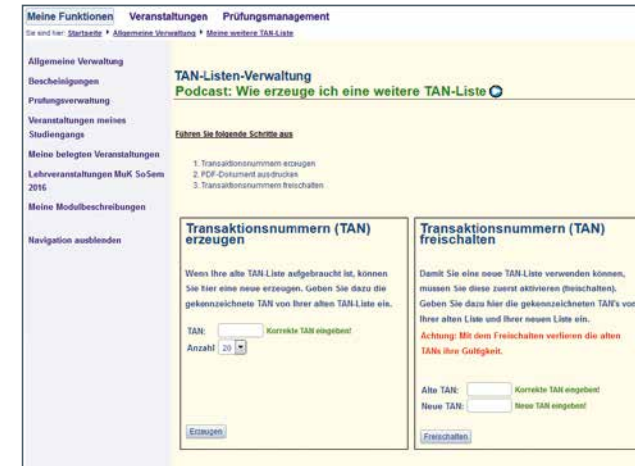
Meine Funktionen Veranstaltungen Prüfungsmanagement

Sie sind hier: Startseite ▸ Allgemeine Verwaltung ▸ Meine weitere TAN-Liste

Allgemeine Verwaltung

Bescheinigungen

Prüfungsverwaltung

Veranstaltungen meines Studiengangs

Meine belegten Veranstaltungen

Lehrveranstaltungen MuK SoSem 2016

Meine Modulbeschreibungen

Navigation ausblenden

TAN-Listen-Verwaltung

Podcast: Wie erzeuge ich eine weitere TAN-Liste

Führen Sie folgende Schritte aus

1. Transaktionsnummern erzeugen
2. PDF-Dokument ausdrucken
3. Transaktionsnummern freischalten

Transaktionsnummern (TAN) erzeugen

Wenn Ihre alte TAN-Liste aufgebraucht ist, können Sie hier eine neue erzeugen. Geben Sie dazu die gekennzeichnete TAN von Ihrer alten TAN-Liste ein.

TAN: Korrekte TAN eingeben!

Anzahl 20

Erzeugen

Transaktionsnummern (TAN) freischalten

Damit Sie eine neue TAN-Liste verwenden können, müssen Sie diese zuerst aktivieren (freischalten). Geben Sie dazu hier die gekennzeichneten TAN's von Ihrer alten Liste und Ihrer neuen Liste ein.

Achtung: Mit dem Freischalten verlieren die alten TANs ihre Gültigkeit.

Alte TAN: Korrekte TAN eingeben!

Neue TAN: Neue TAN eingeben!

Freischalten